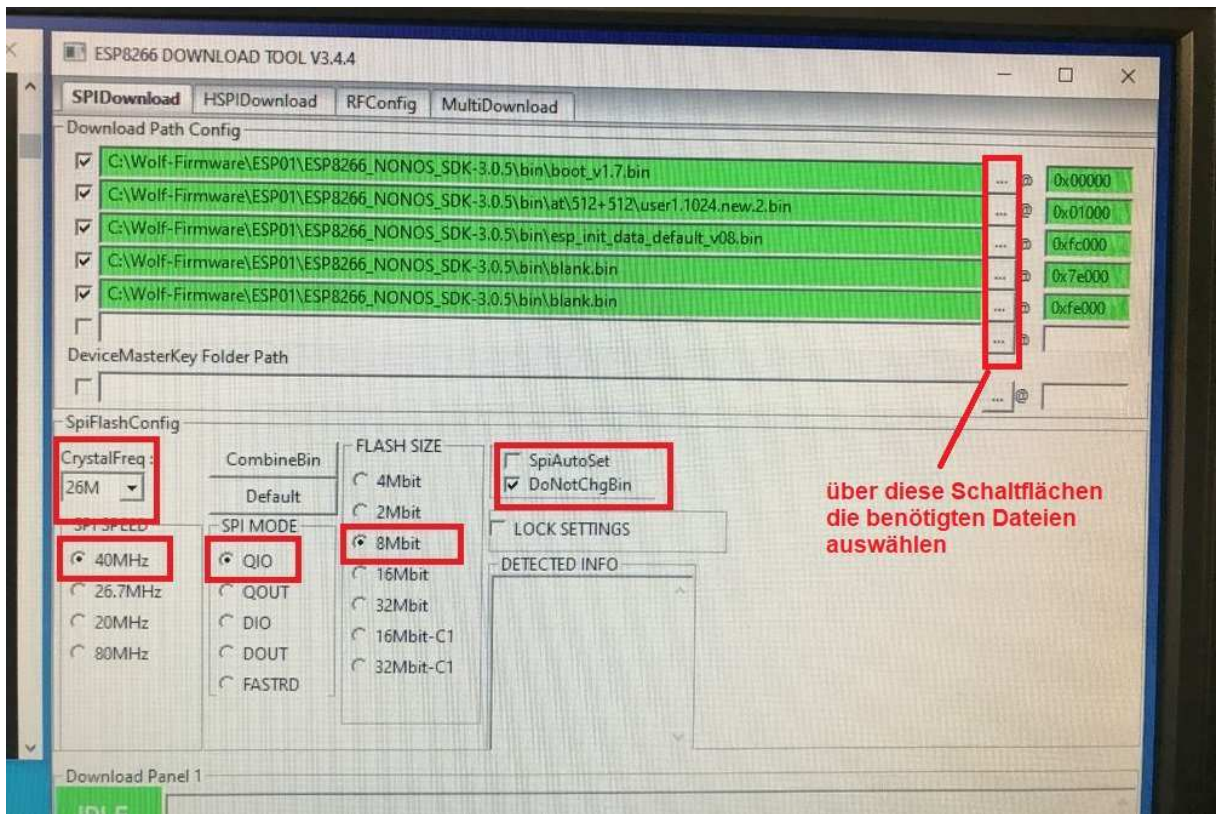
ESP8266 DOWNLOAD TOOL V3.4.4

SPIDownload HSPIDownload RFConfig MultiDownload

Download Path Config

C:\Wolf-Firmware\ESP01\ESP8266_NONOS_SDK-3.0.5\bin\boot_v1.7.bin ... @ 0x00000
C:\Wolf-Firmware\ESP01\ESP8266_NONOS_SDK-3.0.5\bin\at\512+512\user1.1024.new.2.bin ... @ 0x01000
C:\Wolf-Firmware\ESP01\ESP8266_NONOS_SDK-3.0.5\bin\esp_init_data_default_v08.bin ... @ 0xfc000
C:\Wolf-Firmware\ESP01\ESP8266_NONOS_SDK-3.0.5\bin\blank.bin ... @ 0x7e000
C:\Wolf-Firmware\ESP01\ESP8266_NONOS_SDK-3.0.5\bin\blank.bin ... @ 0xfe000
... @

DeviceMasterKey Folder Path
... @

SpiFlashConfig

CrystalFreq :
26M

CombineBin
Default

FLASH SIZE
4Mbit
2Mbit
8Mbit
16Mbit
32Mbit
16Mbit-C1
32Mbit-C1

SpiAutoSet
DoNotChgBin

LOCK SETTINGS

DETECTED INFO

SPI SPEED
40MHz
26.7MHz
20MHz
80MHz

SPI MODE
QIO
QOUT
DIO
DOUT
FASTRD

über diese Schaltflächen die benötigten Dateien auswählen

Download Panel 1

IDLE